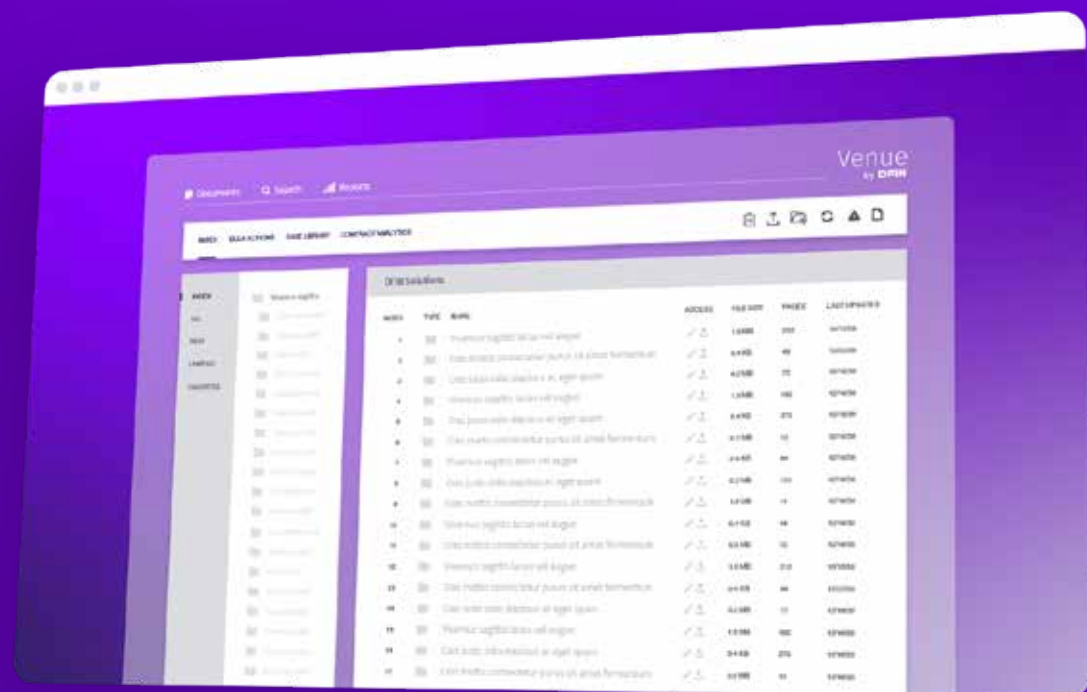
Venue
by DFIN

Documents   Search   Analytics

INDEX   BULK ACTIONS   Q&A LIBRARY   CONTRACT ANALYTICS

INDEX
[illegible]
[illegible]
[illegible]
FAVORITES

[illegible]

DFIN Solutions

| INDEX | TYPE | NAME | ACCESS | FILE SIZE | PAGES | LAST UPDATED |
|---|---|---|---|---|---|---|
| 1 | | Vivamus sagittis lacus vel augue | | 1.6 MB | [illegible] | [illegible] |
| 2 | | Cras mattis consectetur purus sit amet fermentum | | 6.4 KB | 45 | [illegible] |
| 3 | | Cras justo odio dapibus ac eget quam | | 4.2 MB | 72 | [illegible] |
| 4 | | Vivamus sagittis lacus vel augue | | 1.3 MB | 145 | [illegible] |
| 5 | | Cras justo odio dapibus ac eget quam | | 6.4 KB | 273 | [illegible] |
| 6 | | Cras mattis consectetur purus sit amet fermentum | | 6.1 MB | 12 | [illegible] |
| 7 | | Vivamus sagittis lacus vel augue | | 2.4 KB | 64 | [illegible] |
| 8 | | Cras justo odio dapibus ac eget quam | | 6.2 MB | 124 | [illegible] |
| 9 | | Cras mattis consectetur purus sit amet fermentum | | 3.4 GB | 4 | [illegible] |
| 10 | | Vivamus sagittis lacus vel augue | | 6.1 KB | 48 | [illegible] |
| 11 | | Cras mattis consectetur purus sit amet fermentum | | 6.5 MB | 12 | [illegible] |
| 12 | | Vivamus sagittis lacus vel augue | | 3.3 MB | 313 | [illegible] |
| 13 | | Cras mattis consectetur purus sit amet fermentum | | 6.4 KB | 44 | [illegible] |
| 14 | | Cras justo odio dapibus ac eget quam | | 4.2 MB | 11 | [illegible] |
| 15 | | Vivamus sagittis lacus vel augue | | 1.5 MB | 182 | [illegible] |
| 16 | | Cras justo odio dapibus ac eget quam | | 6.4 KB | 276 | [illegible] |
| 17 | | Cras mattis consectetur purus sit amet fermentum | | 3.2 MB | 11 | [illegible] |